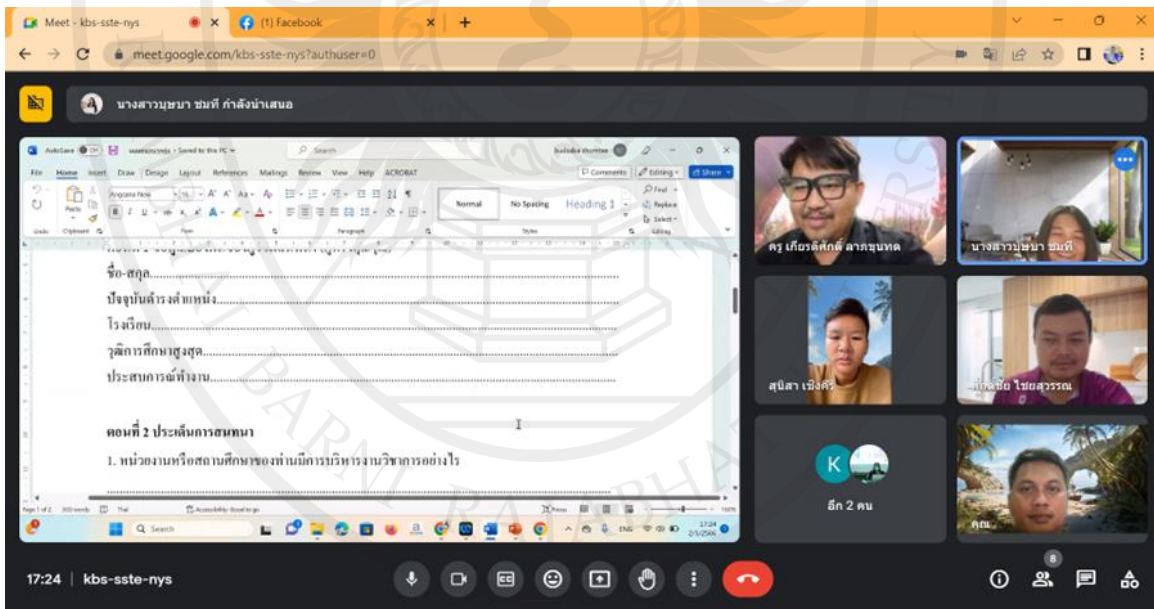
Meet - kbs-sste-nys
(1) Facebook
meet.google.com/kbs-sste-nys?authuser=0

นางสาวบุษบา ชมที กำลังนำเสนอ

AutoSave Saved to this PC Search
File Home Insert Draw Design Layout References Mailings Review View Help ACROBAT
Comments Editing Share
Normal No Spacing Heading 1
Find Replace Select

ชื่อ-สกุล.............................................................................................
ปัจจุบันดำรงตำแหน่ง..............................................................................
โรงเรียน...............................................................................................
วุฒิการศึกษาสูงสุด..................................................................................
ประสบการณ์ทำงาน.................................................................................

ตอนที่ 2 ประเด็นการสนทนา
1. หน่วยงานหรือสถานศึกษาของท่านมีการบริหารงานวิชาการอย่างไร

Page 1 of 2 Thai Accessibility: Good to go Focus
Search ENG 17:24

ครู เกียรติศักดิ์ ลาภขุนทด
นางสาวบุษบา ชมที
สุนิสา เข็งศรี
ศักดิ์ชัย ไชยสุวรรณ
K
อีก 2 คน
คุณ

17:24 | kbs-sste-nys
8